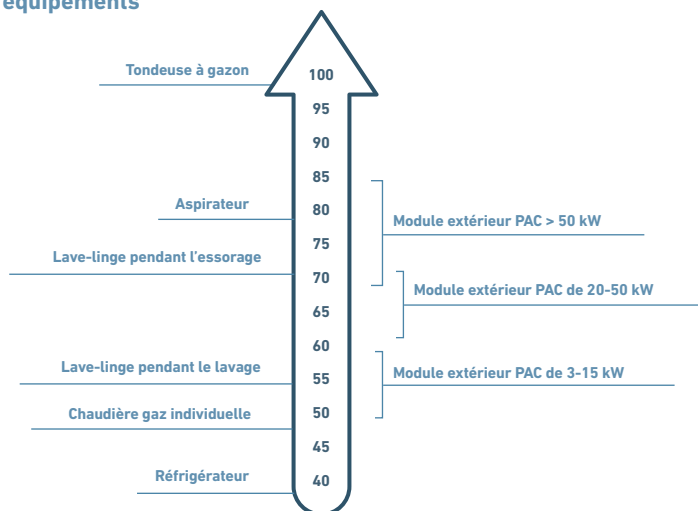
équipements

Tondeuse à gazon

100

95

90

85

Aspirateur

80

Module extérieur PAC > 50 kW

75

Lave-linge pendant l'essorage

70

Module extérieur PAC de 20-50 kW

65

60

Lave-linge pendant le lavage

55

Module extérieur PAC de 3-15 kW

Chaudière gaz individuelle

50

45

Réfrigérateur

40